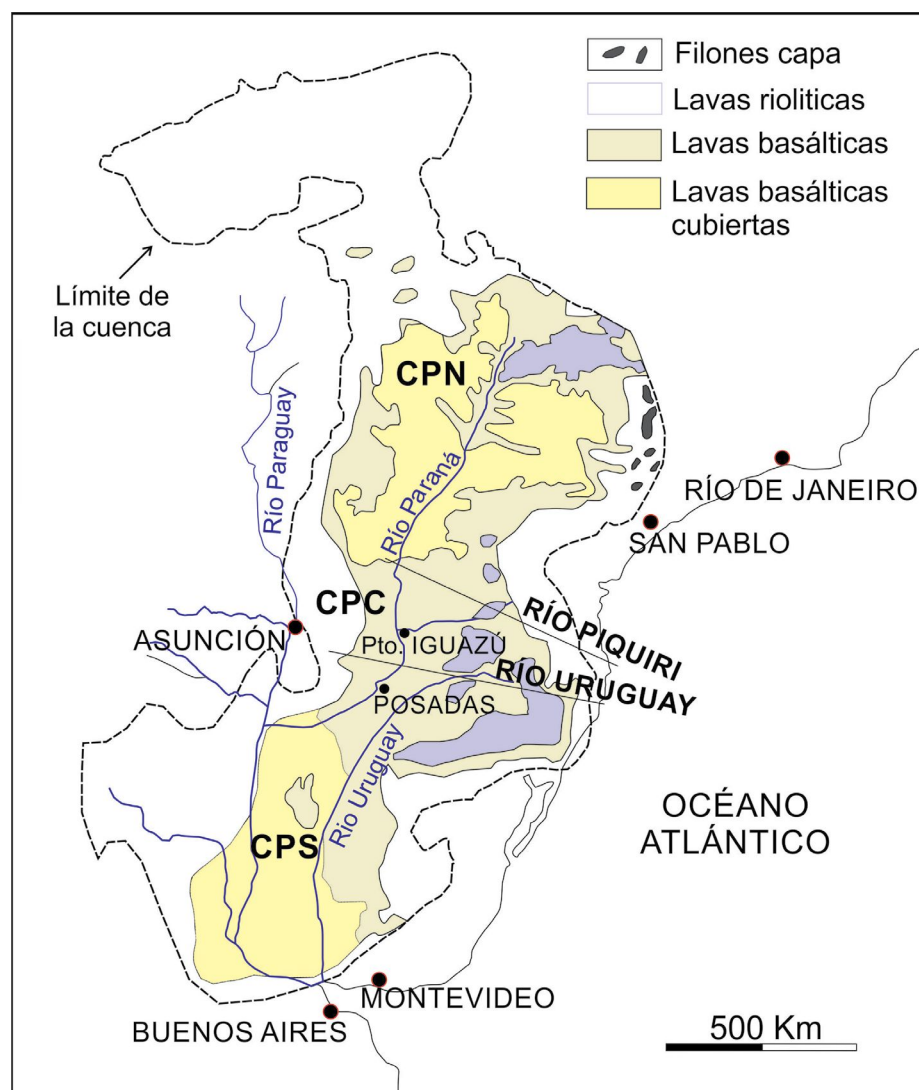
Filones capa
Lavas riolíticas
Lavas basálticas
Lavas basálticas cubiertas

Límite de la cuenca

CPN
Río Paraguay
Río Paraná
RÍO DE JANEIRO
SAN PABLO
CPC
RÍO PIQUIRI
ASUNCIÓN
Pto. IGUAZÚ
RÍO URUGUAY
POSADAS
Río Uruguay
OCÉANO ATLÁNTICO
CPS
MONTEVIDEO
BUENOS AIRES
500 Km